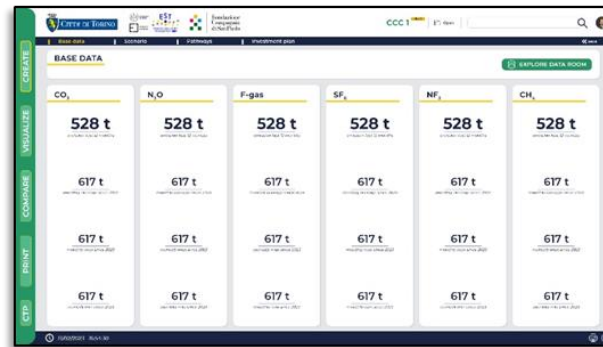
CITTÀ DI TORINO

EIT

Fondazione Compagnia di San Paolo

CCC 1

Base data | Scenario | Pathways | Investment plan

CREATE

VISUALIZE

COMPARE

PRINT

CTP

BASE DATA

EXPLORE DATA ROOM

| $CO_2$ | $N_2O$ | F-gas | $SF_6$ | $NF_3$ | $CH_4$ |
|---|---|---|---|---|---|
| 528 t | 528 t | 528 t | 528 t | 528 t | 528 t |
| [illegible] | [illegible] | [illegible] | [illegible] | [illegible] | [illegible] |
| 617 t | 617 t | 617 t | 617 t | 617 t | 617 t |
| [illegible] | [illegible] | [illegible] | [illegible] | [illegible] | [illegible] |
| 617 t | 617 t | 617 t | 617 t | 617 t | 617 t |
| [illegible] | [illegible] | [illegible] | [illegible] | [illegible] | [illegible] |
| 617 t | 617 t | 617 t | 617 t | 617 t | 617 t |
| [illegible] | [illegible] | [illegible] | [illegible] | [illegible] | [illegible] |

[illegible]